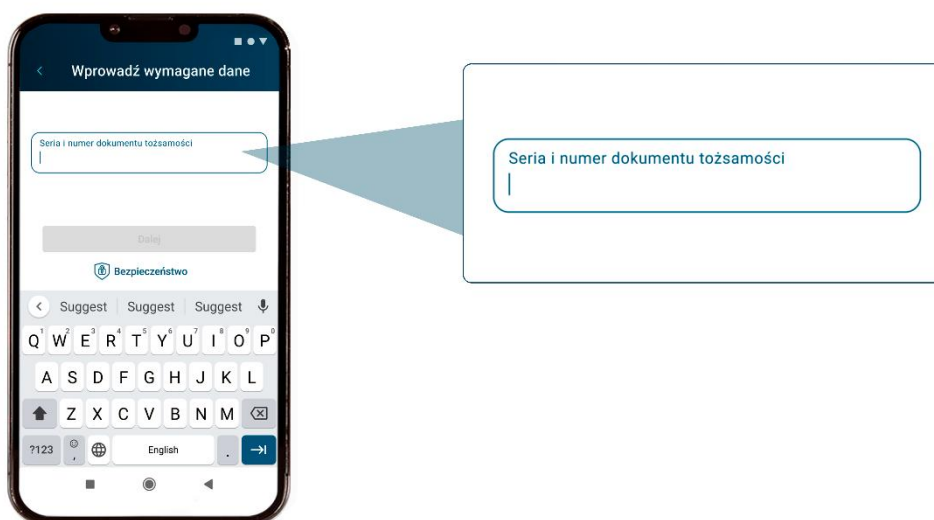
Wprowadź wymagane dane

Seria i numer dokumentu tożsamości

Dalej

Bezpieczeństwo

Suggest | Suggest | Suggest

1 2 3 4 5 6 7 8 9 0
Q W E R T Y U I O P
A S D F G H J K L
Z X C V B N M
?123 , English .

Seria i numer dokumentu tożsamości